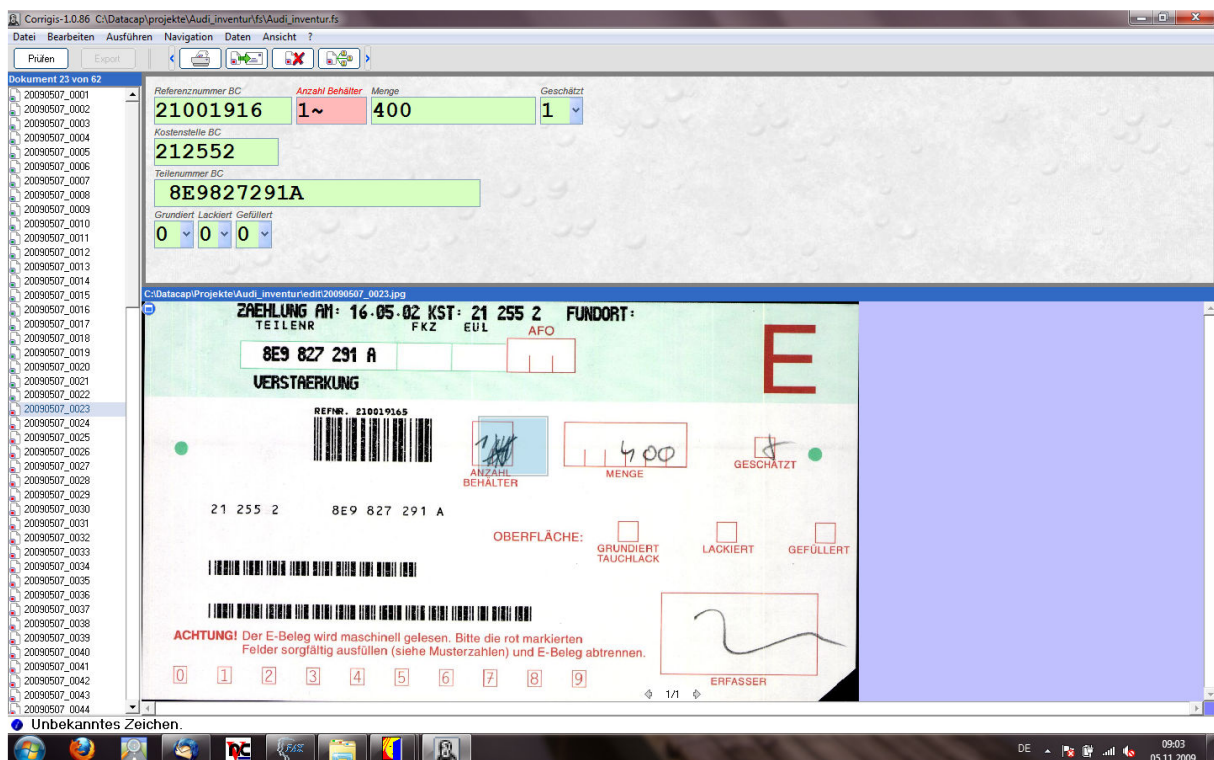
Corrigis-1.0.86 C:\Datacap\projekte\Audi_inventur\fs\Audi_inventur.fs

Datei Bearbeiten Ausführen Navigation Daten Ansicht ?

Prüfen Export

Dokument 23 von 62

20090507_0001
20090507_0002
20090507_0003
20090507_0004
20090507_0005
20090507_0006
20090507_0007
20090507_0008
20090507_0009
20090507_0010
20090507_0011
20090507_0012
20090507_0013
20090507_0014
20090507_0015
20090507_0016
20090507_0017
20090507_0018
20090507_0019
20090507_0020
20090507_0021
20090507_0022
20090507_0023
20090507_0024
20090507_0025
20090507_0026
20090507_0027
20090507_0028
20090507_0029
20090507_0030
20090507_0031
20090507_0032
20090507_0033
20090507_0034
20090507_0035
20090507_0036
20090507_0037
20090507_0038
20090507_0039
20090507_0040
20090507_0041
20090507_0042
20090507_0043
20090507_0044

Referenznummer BC
21001916
Anzahl Behälter
1~
Menge
400
Geschätzt
1
Kostenstelle BC
212552
Teilenummer BC
8E9827291A
Grundiert Lackiert Gefüllert
0 0 0

C:\Datacap\Projekte\Audi_inventur\edit\20090507_0023.jpg

ZAEHLUNG AM: 16.05.02 KST: 21 255 2 FUNDORT:
TEILENR FKZ EUL AFO
8E9 827 291 A
VERSTAERKUNG
E
REFNR. 210019165
ANZAHL BEHÄLTER
400
MENGE
GESCHÄTZT
21 255 2 8E9 827 291 A
OBERFLÄCHE:
GRUNDIERT TAUCHLACK
LACKIERT
GEFÜLLERT
ACHTUNG! Der E-Beleg wird maschinell gelesen. Bitte die rot markierten Felder sorgfältig ausfüllen (siehe Musterzahlen) und E-Beleg abtrennen.
0 1 2 3 4 5 6 7 8 9
ERFASSER
1/1

Unbekanntes Zeichen.

DE 09:03 05.11.2009